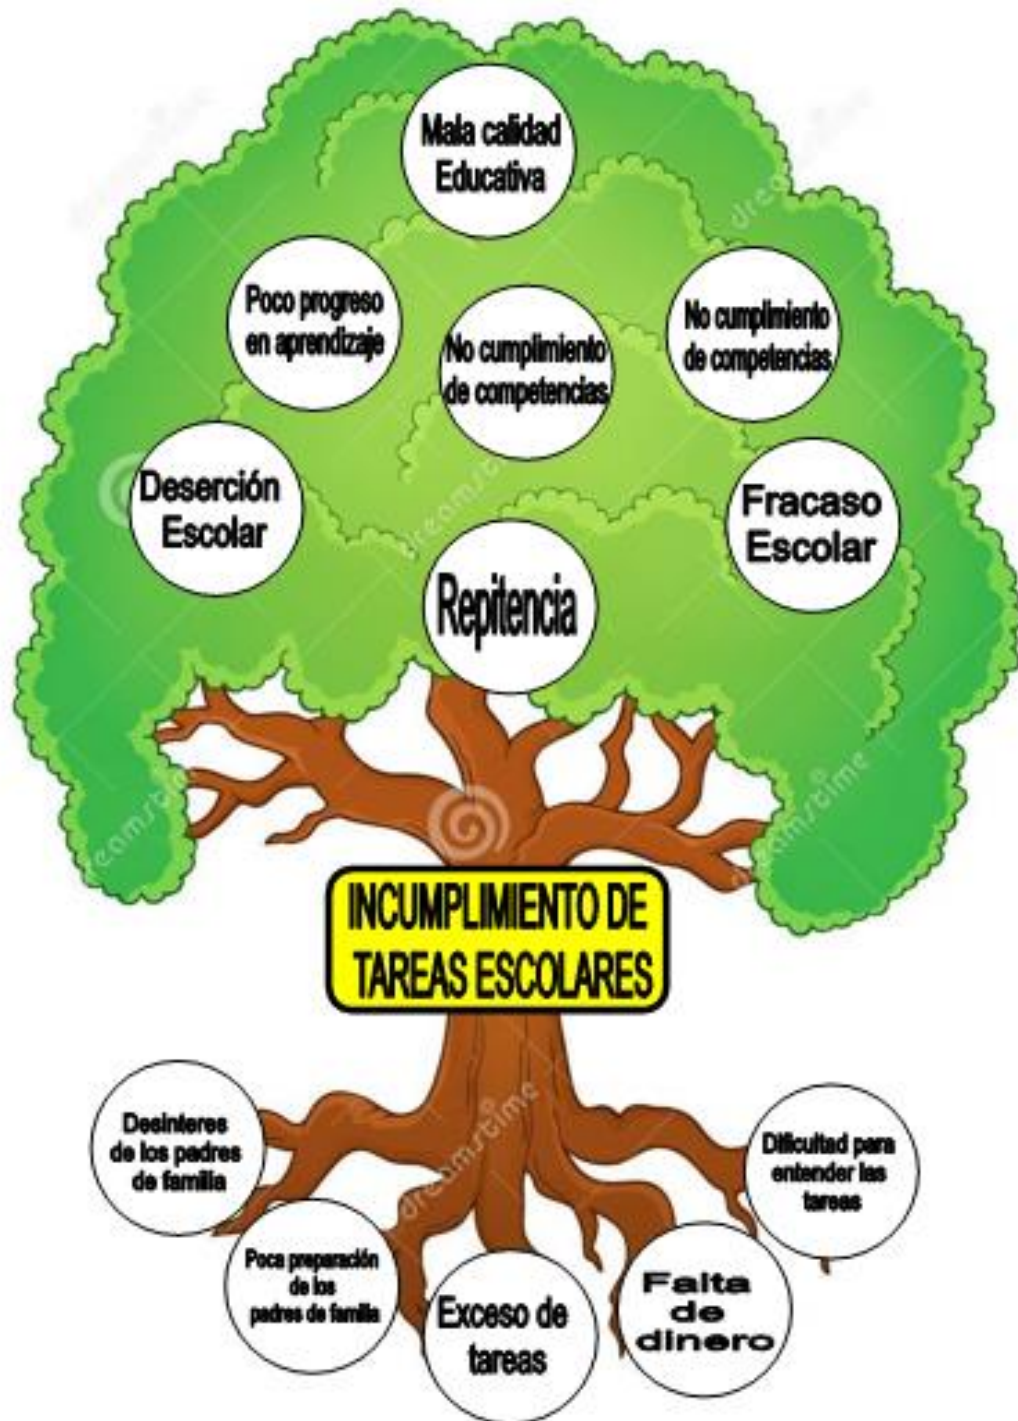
Mala calidad Educativa

Poco progreso en aprendizaje

No cumplimiento de competencias

No cumplimiento de competencias

Deserción Escolar

Fracaso Escolar

Repitencia

dreamstime

INCUMPLIMIENTO DE TAREAS ESCOLARES

Desinteres de los padres de familia

Dificultad para entender las tareas

Poca preparación de los padres de familia

Exceso de tareas

Falta de dinero